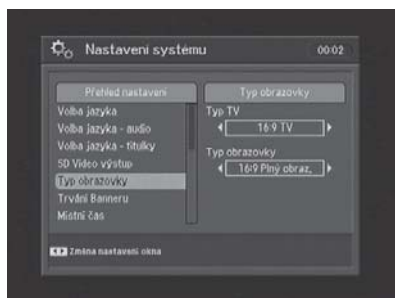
Nastavení systému

00:02

Přehled nastavení
Volba jazyka
Volba jazyka - audio
Volba jazyka - titulky
SD Video výstup
Typ obrazovky
Trvání Banneru
Místní čas

Typ obrazovky
Typ TV
16:9 TV
Typ obrazovky
16:9 Plný obraz.

Změna nastavení okna